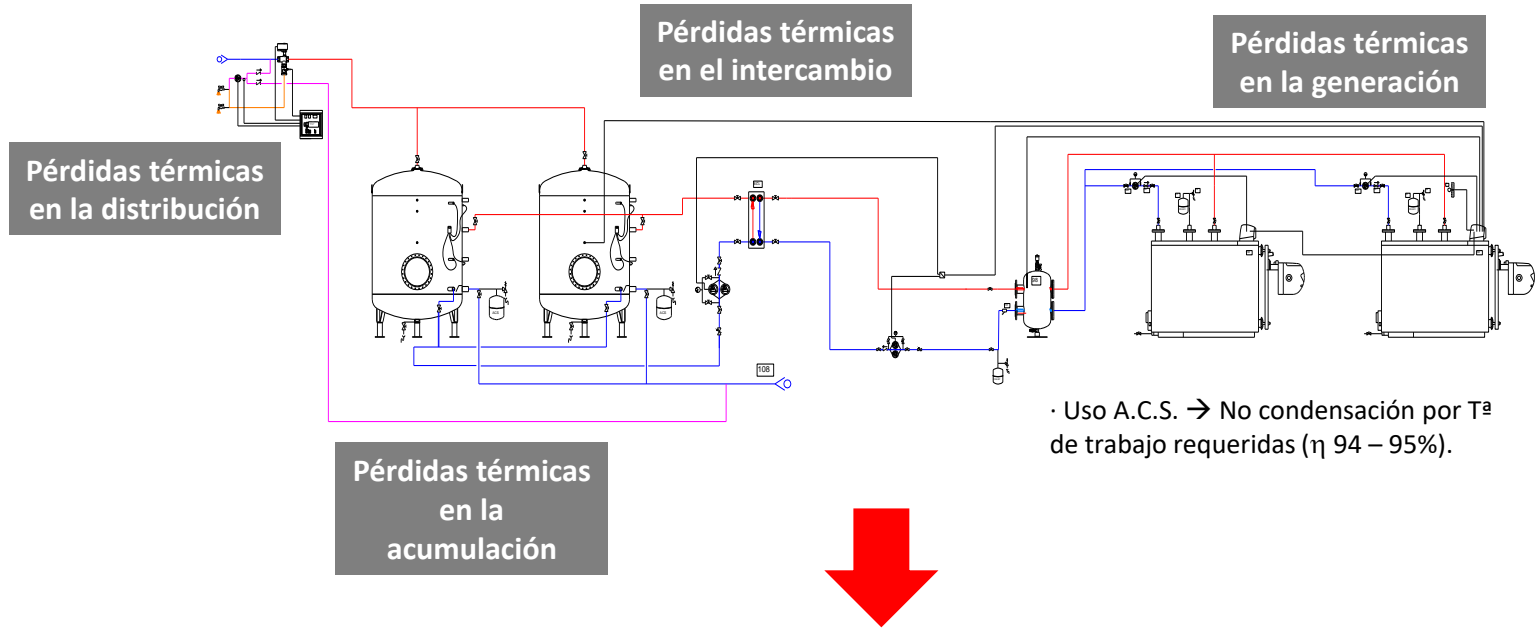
Pérdidas térmicas en el intercambio

Pérdidas térmicas en la generación

Pérdidas térmicas en la distribución

108

· Uso A.C.S. → No condensación por Tª de trabajo requeridas (η 94 – 95%).

Pérdidas térmicas en la acumulación